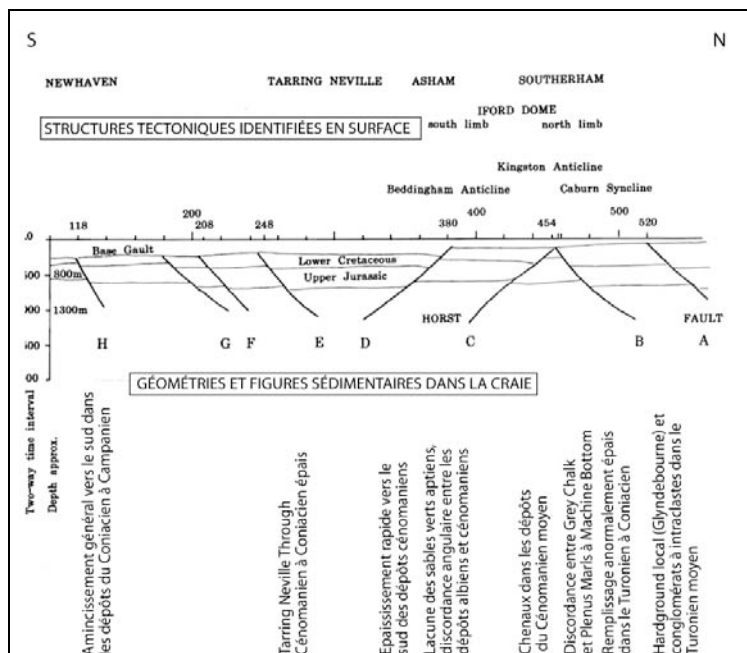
S

N

NEWHAVEN

TARRING NEVILLE

ASHAM

SOUTHERHAM

IFORD DOME

STRUCTURES TECTONIQUES IDENTIFIÉES EN SURFACE

south limb

north limb

Kingston Anticline

Beddingham Anticline

Caburn Syncline

118

200

208

248

380

400

454

500

520

.0

Base Gault

Lower Cretaceous

Upper Jurassic

500

800m

000

1300m

HORST

FAULT

500

H

G

F

E

D

C

B

A

00

GÉOMÉTRIES ET FIGURES SÉDIMENTAIRES DANS LA CRAIE

Two-way time interval

Depth approx.

Amincissement général vers le sud dans les dépôts du Coniacien à Campanien

Tarring Neville Through Cénomanien à Coniacien épais

Epaississement rapide vers le sud des dépôts cénomaniens

Lacune des sables verts aptiens, discordance angulaire entre les dépôts albiens et cénomaniens

Chenaux dans les dépôts du Cénomanien moyen

Discordance entre Grey Chalk et Plenus Marls à Machine Bottom

Remplissage anormalement épais dans le Turonien à Coniacien

Hardground local (Glyndebourne) et conglomérats à intraclastes dans le Turonien moyen